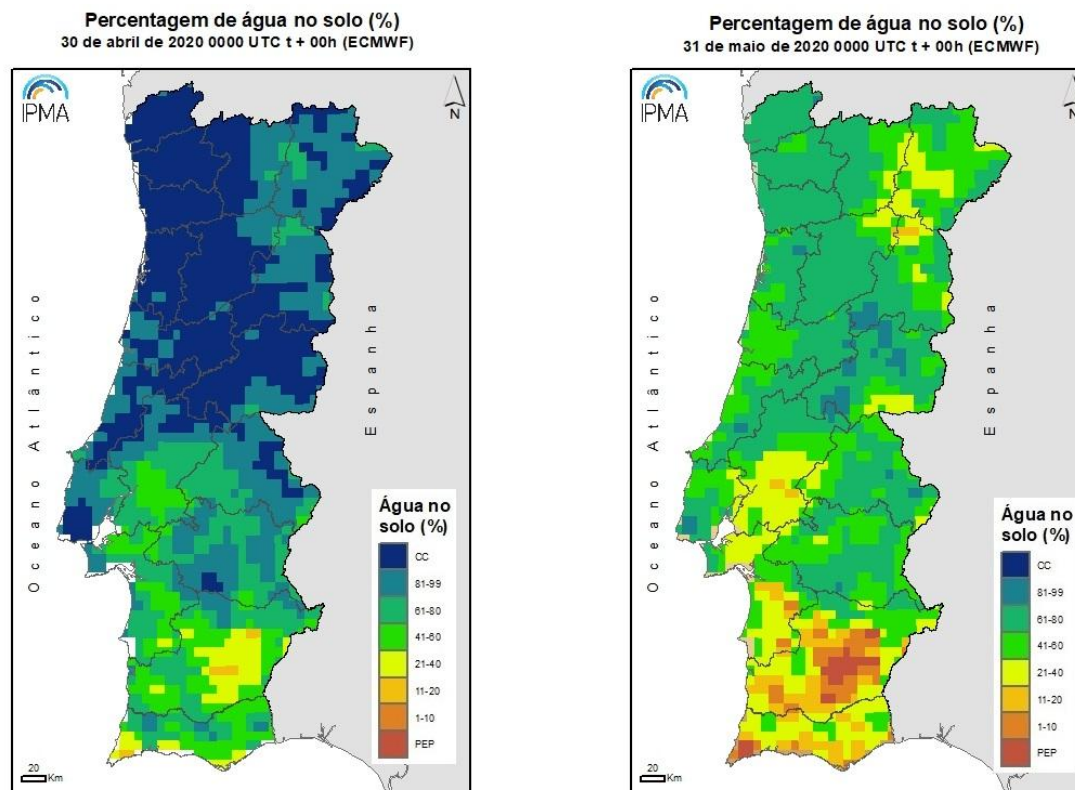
Percentagem de água no solo (%)
30 de abril de 2020 0000 UTC t + 00h (ECMWF)

IPMA

N

Oceano Atlântico

Espanha

Água no solo (%)
CC
81-99
61-80
41-60
21-40
11-20
1-10
PEP

20 Km

Percentagem de água no solo (%)
31 de maio de 2020 0000 UTC t + 00h (ECMWF)

IPMA

N

Oceano Atlântico

Espanha

Água no solo (%)
CC
81-99
61-80
41-60
21-40
11-20
1-10
PEP

20 Km